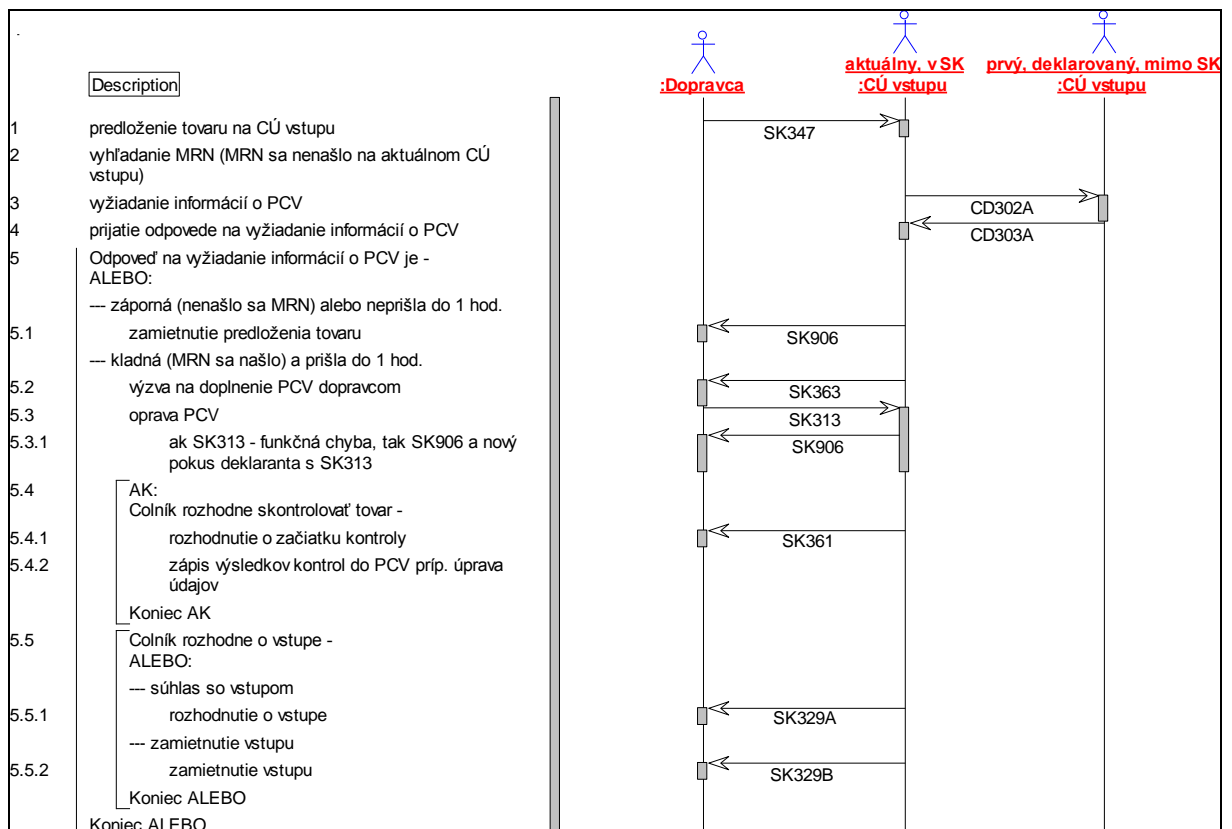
.

Description

:Dopravca

aktuálny, v SK :CÚ vstupu

prvý, deklarovaný, mimo SK :CÚ vstupu

1 predloženie tovaru na CÚ vstupu

SK347

2 vyhľadanie MRN (MRN sa nenašlo na aktuálnom CÚ vstupu)

3 vyžiadanie informácií o PCV

CD302A

4 prijatie odpovede na vyžiadanie informácií o PCV

CD303A

5 Odpoveď na vyžiadanie informácií o PCV je - ALEBO:

--- záporná (nenašlo sa MRN) alebo neprišla do 1 hod.

5.1 zamietnutie predloženia tovaru

SK906

--- kladná (MRN sa našlo) a prišla do 1 hod.

5.2 výzva na doplnenie PCV dopravcom

SK363

5.3 oprava PCV

SK313

5.3.1 ak SK313 - funkčná chyba, tak SK906 a nový pokus deklaranta s SK313

SK906

5.4 AK: Colník rozhodne skontrolovať tovar -

5.4.1 rozhodnutie o začiatku kontroly

SK361

5.4.2 zápis výsledkov kontrol do PCV príp. úprava údajov

Koniec AK

5.5 Colník rozhodne o vstupe - ALEBO:

--- súhlas so vstupom

5.5.1 rozhodnutie o vstupe

SK329A

--- zamietnutie vstupu

5.5.2 zamietnutie vstupu

SK329B

Koniec ALEBO

Koniec ALEBO